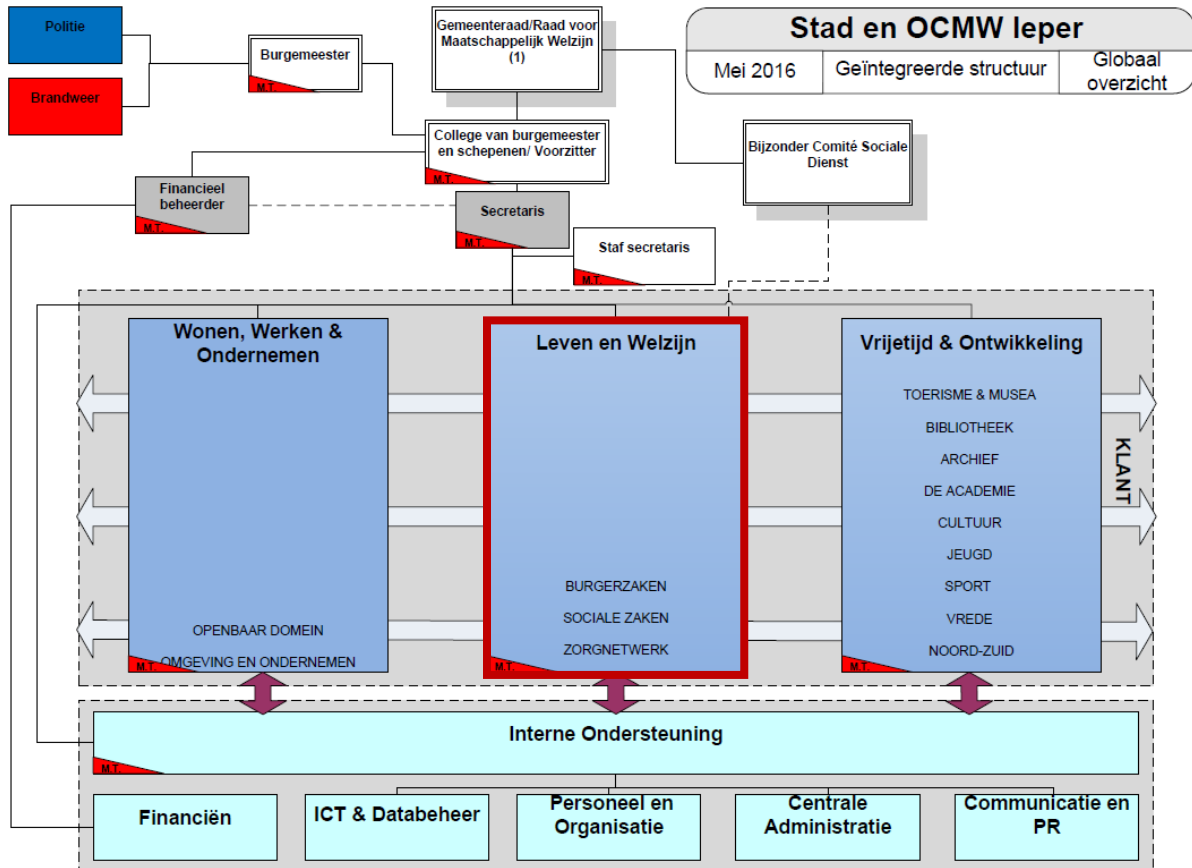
Politie

Brandweer

Burgemeester
M.T.

Gemeenteraad/Raad voor Maatschappelijk Welzijn (1)

Stad en OCMW Ieper

| Mei 2016 | Geïntegreerde structuur | Globaal overzicht |
|---|---|---|

College van burgemeester en schepenen/ Voorzitter
M.T.

Bijzonder Comité Sociale Dienst

Financieel beheerder
M.T.

Secretaris
M.T.

Staf secretaris
M.T.

Wonen, Werken & Ondernemen

OPENBAAR DOMEIN

OMGEVING EN ONDERNEMEN
M.T.

Leven en Welzijn

BURGERZAKEN

SOCIALE ZAKEN

ZORGNETWERK
M.T.

Vrijetijd & Ontwikkeling

TOERISME & MUSEA

BIBLIOTHEEK

ARCHIEF

DE ACADEMIE

CULTUUR

JEUGD

SPORT

VREDE

NOORD-ZUID
M.T.

KLANT

Interne Ondersteuning
M.T.

Financiën

ICT & Databeheer

Personeel en Organisatie

Centrale Administratie

Communicatie en PR